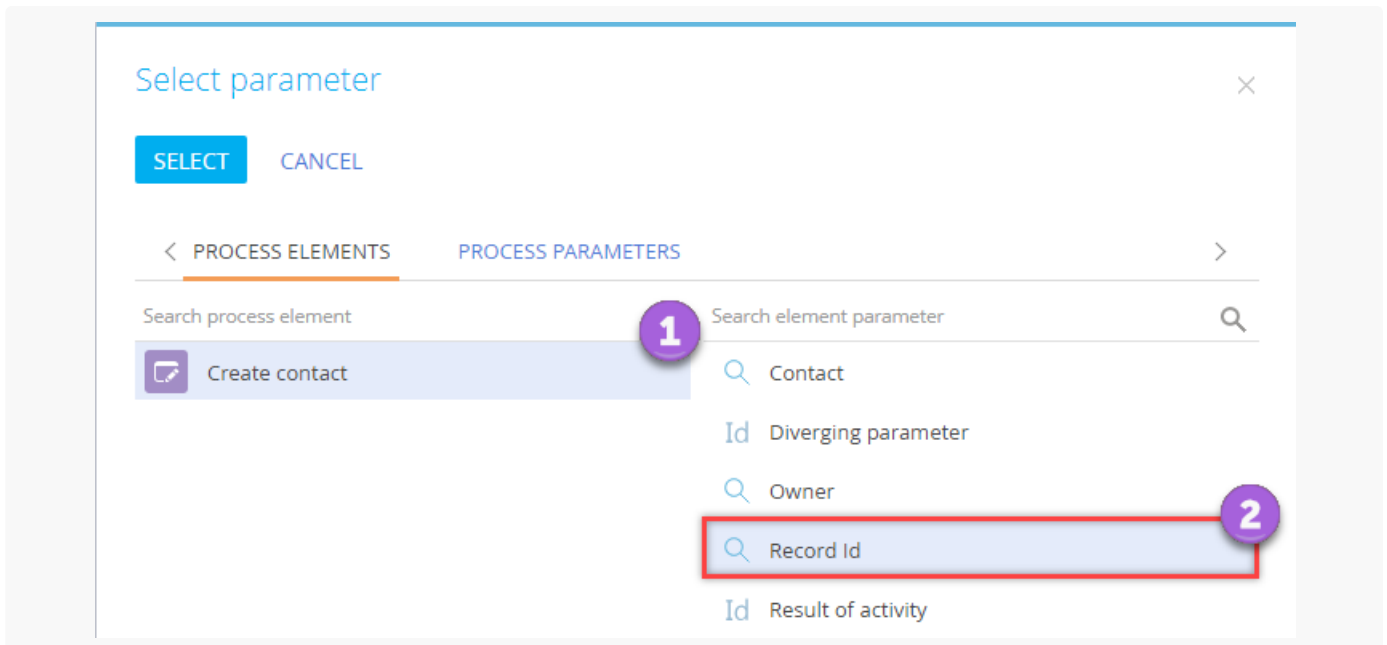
Select parameter

×

SELECT CANCEL

PROCESS ELEMENTS PROCESS PARAMETERS

Search process element

Create contact

1

Search element parameter

Contact

Id Diverging parameter

Owner

2

Record Id

Id Result of activity